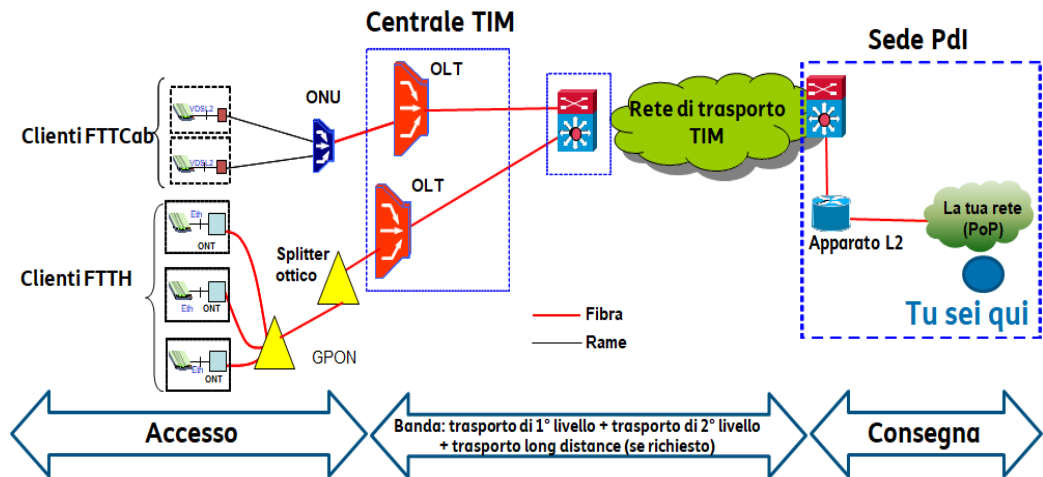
Centrale TIM

Sede PdI

OLT

ONU

Rete di trasporto TIM

VDSL2

VDSL2

Clienti FTTCab

OLT

Eth

ONT

Apparato L2

La tua rete (PoP)

Clienti FTTH

Eth

ONT

Splitter ottico

Tu sei qui

Eth

ONT

GPON

Fibra

Rame

Accesso

Banda: trasporto di 1° livello + trasporto di 2° livello + trasporto long distance (se richiesto)

Consegna